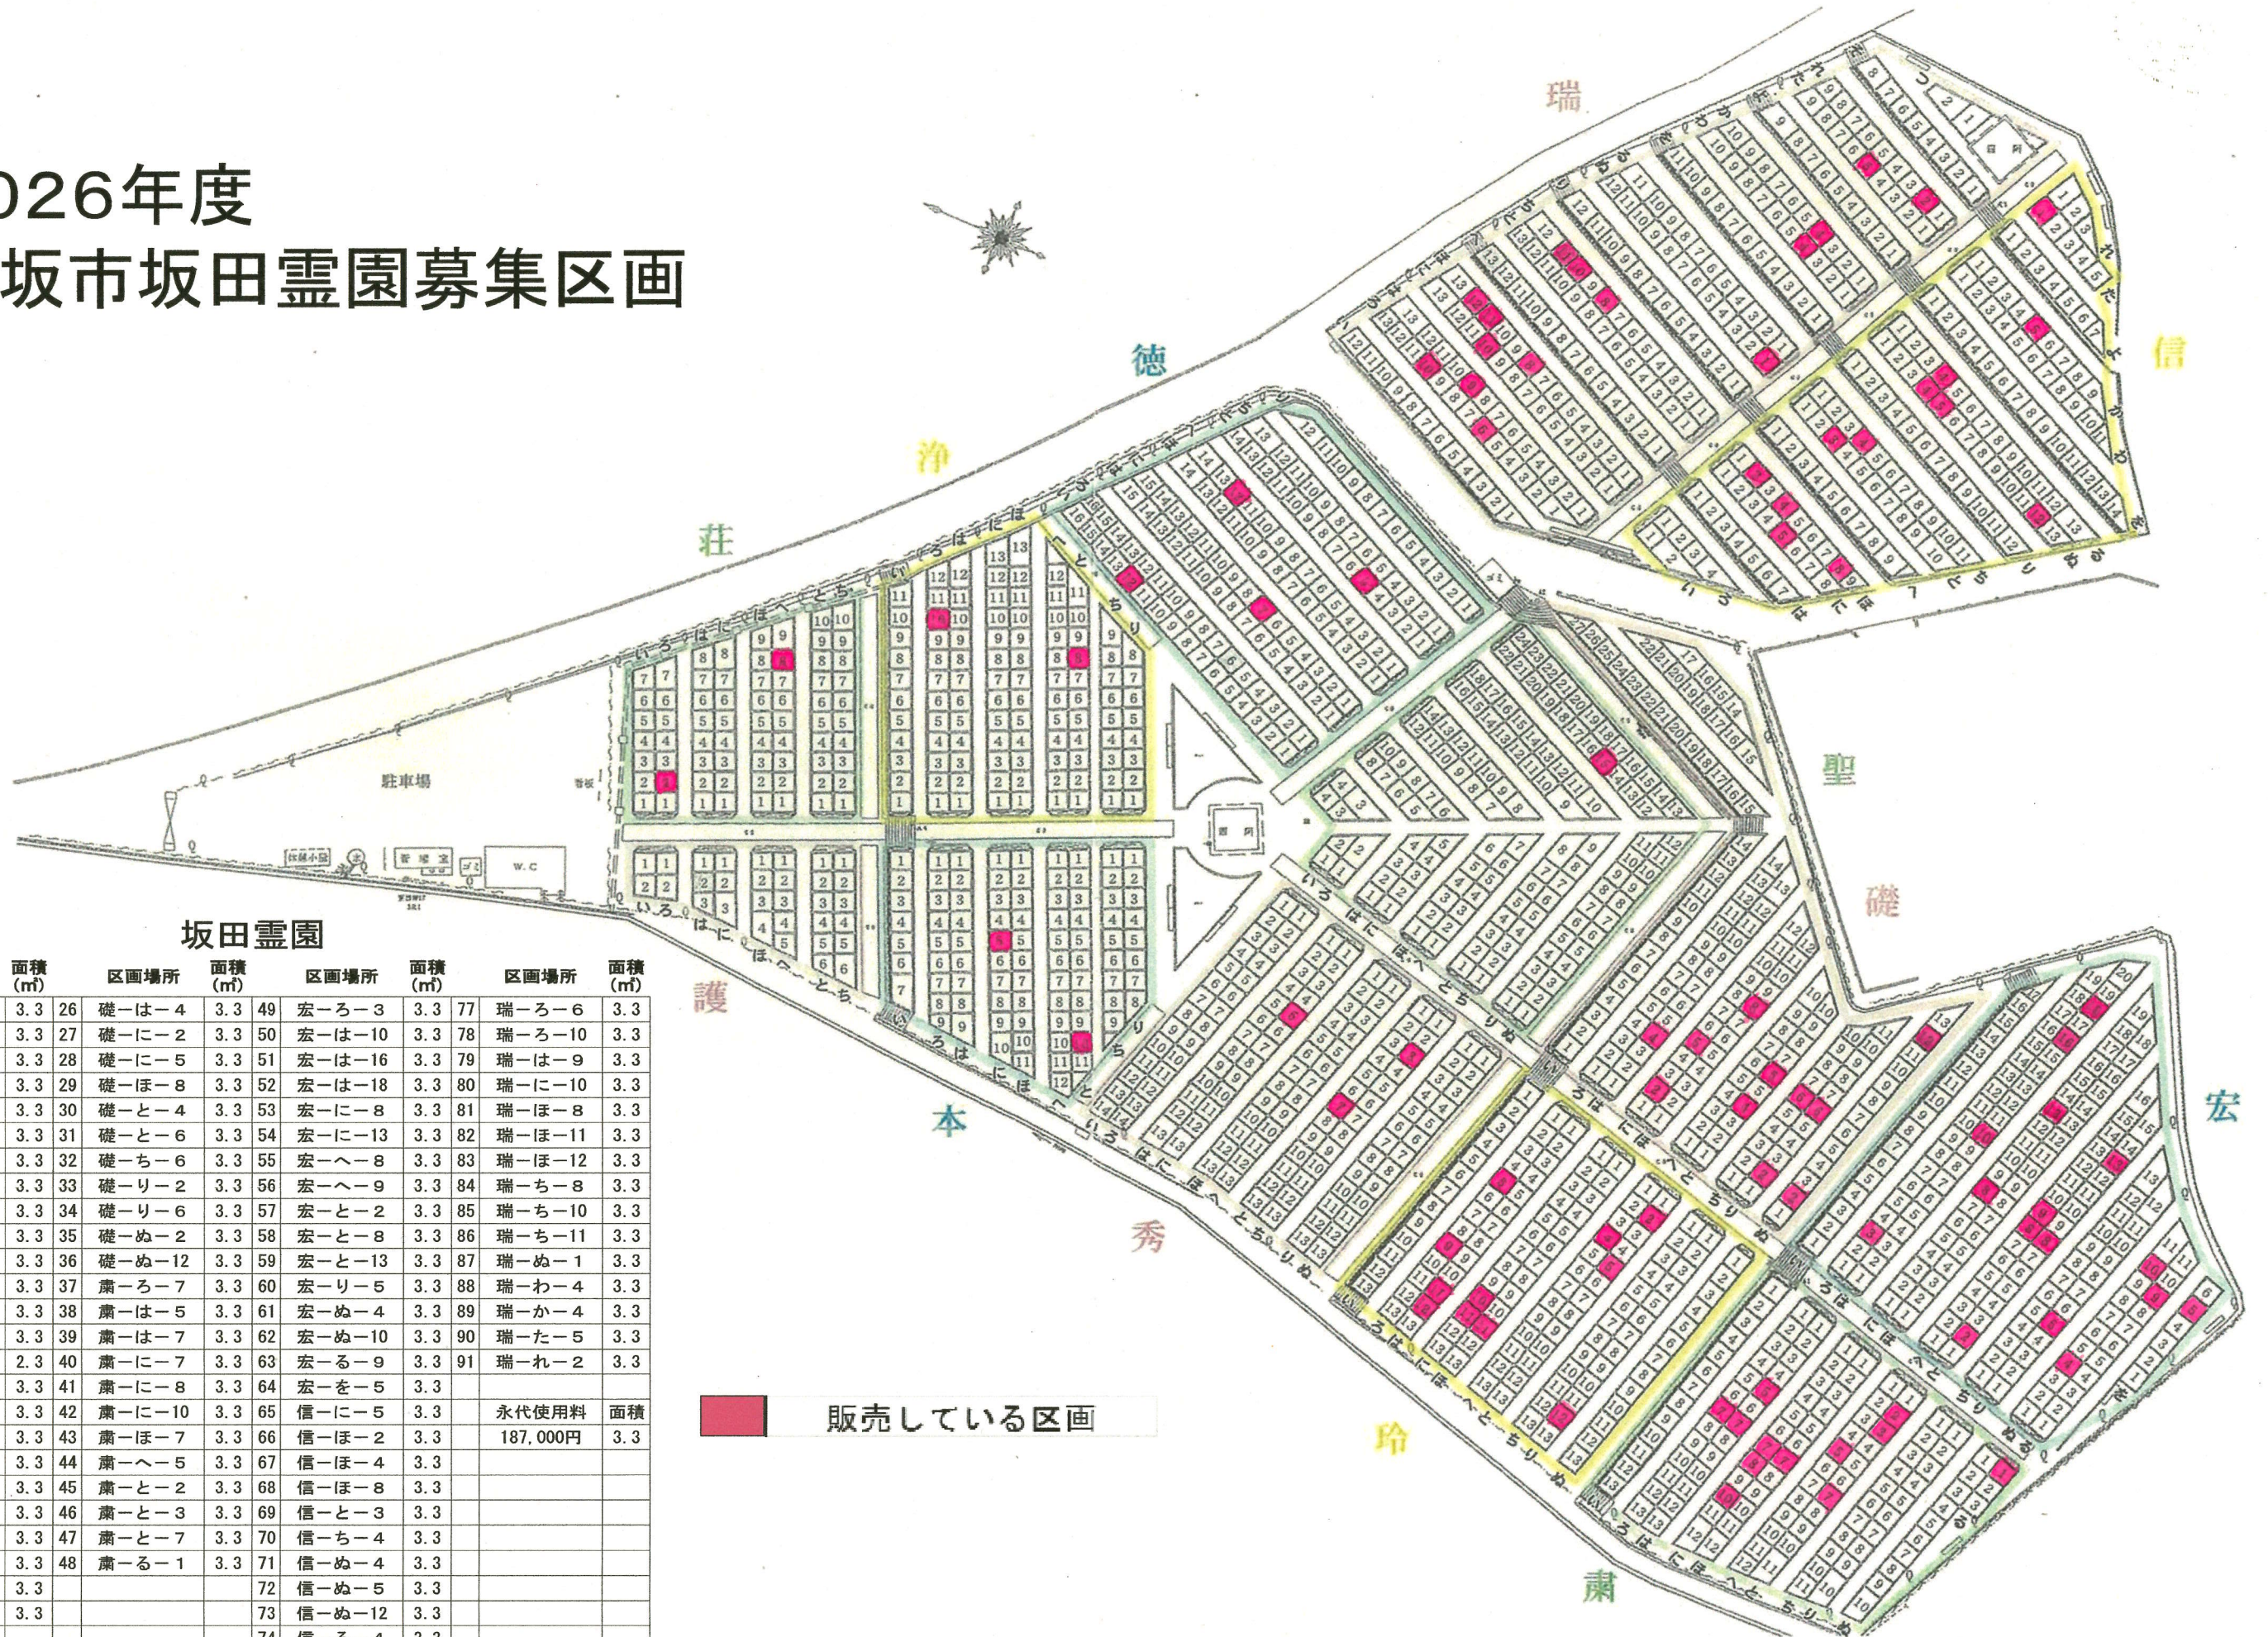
026年度
坂市坂田霊園募集区画

瑞
徳
信
浄
荘
聖
礎
護
本
宏
秀
玲
粛

駐車場
W.C

販売している区画

坂田霊園

| 面積(㎡) | | 区画場所 | 面積(㎡) | | 区画場所 | 面積(㎡) | | 区画場所 | 面積(㎡) |
|---|---|---|---|---|---|---|---|---|---|
| 3.3 | 26 | 礎ーはー4 | 3.3 | 49 | 宏ーろー3 | 3.3 | 77 | 瑞ーろー6 | 3.3 |
| 3.3 | 27 | 礎ーにー2 | 3.3 | 50 | 宏ーはー10 | 3.3 | 78 | 瑞ーろー10 | 3.3 |
| 3.3 | 28 | 礎ーにー5 | 3.3 | 51 | 宏ーはー16 | 3.3 | 79 | 瑞ーはー9 | 3.3 |
| 3.3 | 29 | 礎ーほー8 | 3.3 | 52 | 宏ーはー18 | 3.3 | 80 | 瑞ーにー10 | 3.3 |
| 3.3 | 30 | 礎ーとー4 | 3.3 | 53 | 宏ーにー8 | 3.3 | 81 | 瑞ーほー8 | 3.3 |
| 3.3 | 31 | 礎ーとー6 | 3.3 | 54 | 宏ーにー13 | 3.3 | 82 | 瑞ーほー11 | 3.3 |
| 3.3 | 32 | 礎ーちー6 | 3.3 | 55 | 宏ーへー8 | 3.3 | 83 | 瑞ーほー12 | 3.3 |
| 3.3 | 33 | 礎ーりー2 | 3.3 | 56 | 宏ーへー9 | 3.3 | 84 | 瑞ーちー8 | 3.3 |
| 3.3 | 34 | 礎ーりー6 | 3.3 | 57 | 宏ーとー2 | 3.3 | 85 | 瑞ーちー10 | 3.3 |
| 3.3 | 35 | 礎ーぬー2 | 3.3 | 58 | 宏ーとー8 | 3.3 | 86 | 瑞ーちー11 | 3.3 |
| 3.3 | 36 | 礎ーぬー12 | 3.3 | 59 | 宏ーとー13 | 3.3 | 87 | 瑞ーぬー1 | 3.3 |
| 3.3 | 37 | 粛ーろー7 | 3.3 | 60 | 宏ーりー5 | 3.3 | 88 | 瑞ーわー4 | 3.3 |
| 3.3 | 38 | 粛ーはー5 | 3.3 | 61 | 宏ーぬー4 | 3.3 | 89 | 瑞ーかー4 | 3.3 |
| 3.3 | 39 | 粛ーはー7 | 3.3 | 62 | 宏ーぬー10 | 3.3 | 90 | 瑞ーたー5 | 3.3 |
| 2.3 | 40 | 粛ーにー7 | 3.3 | 63 | 宏ーるー9 | 3.3 | 91 | 瑞ーれー2 | 3.3 |
| 3.3 | 41 | 粛ーにー8 | 3.3 | 64 | 宏ーをー5 | 3.3 | | | |
| 3.3 | 42 | 粛ーにー10 | 3.3 | 65 | 信ーにー5 | 3.3 | | 永代使用料 | 面積 |
| 3.3 | 43 | 粛ーほー7 | 3.3 | 66 | 信ーほー2 | 3.3 | | 187,000円 | 3.3 |
| 3.3 | 44 | 粛ーへー5 | 3.3 | 67 | 信ーほー4 | 3.3 | | | |
| 3.3 | 45 | 粛ーとー2 | 3.3 | 68 | 信ーほー8 | 3.3 | | | |
| 3.3 | 46 | 粛ーとー3 | 3.3 | 69 | 信ーとー3 | 3.3 | | | |
| 3.3 | 47 | 粛ーとー7 | 3.3 | 70 | 信ーちー4 | 3.3 | | | |
| 3.3 | 48 | 粛ーるー1 | 3.3 | 71 | 信ーぬー4 | 3.3 | | | |
| 3.3 | | | | 72 | 信ーぬー5 | 3.3 | | | |
| 3.3 | | | | 73 | 信ーぬー12 | 3.3 | | | |